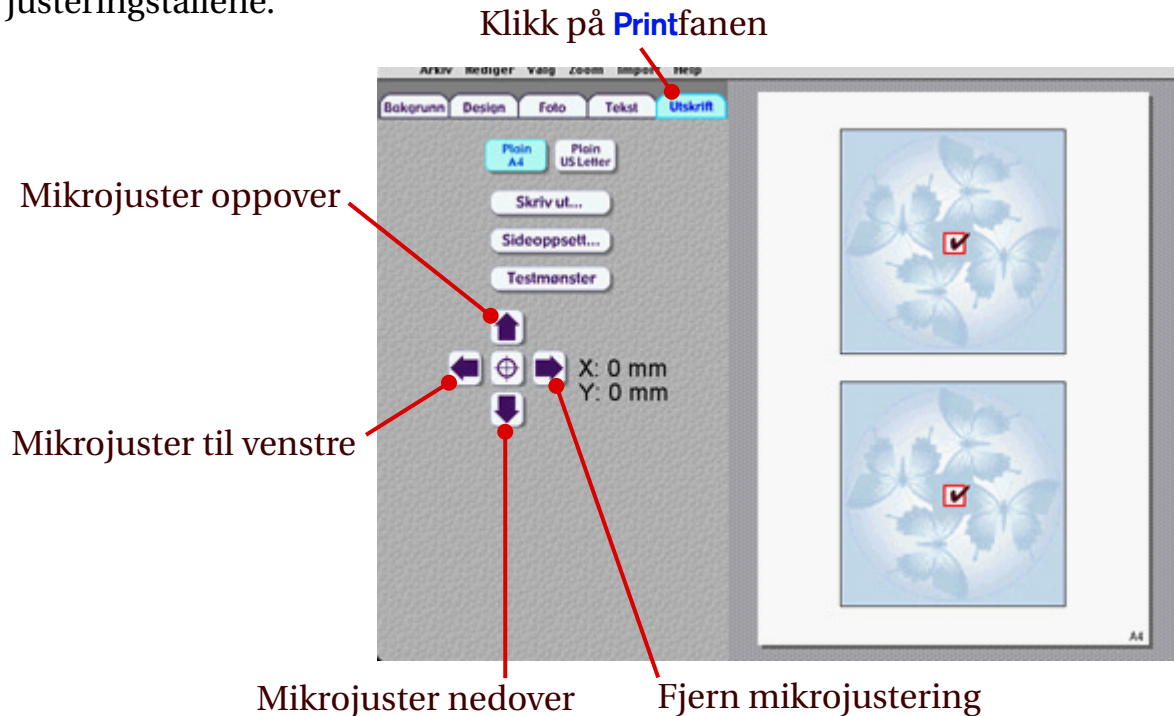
justeringstallene.

Klikk på Printfanen

Arkiv Rediger Valg Zoom Import Help

Bakgrunn Design Foto Tekst Utskrift

Plain A4

Plain US Letter

Skriv ut...

Sideoppsett...

Testmønster

Mikrojuster oppover

X: 0 mm
Y: 0 mm

Mikrojuster til venstre

A4

Mikrojuster nedover

Fjern mikrojustering